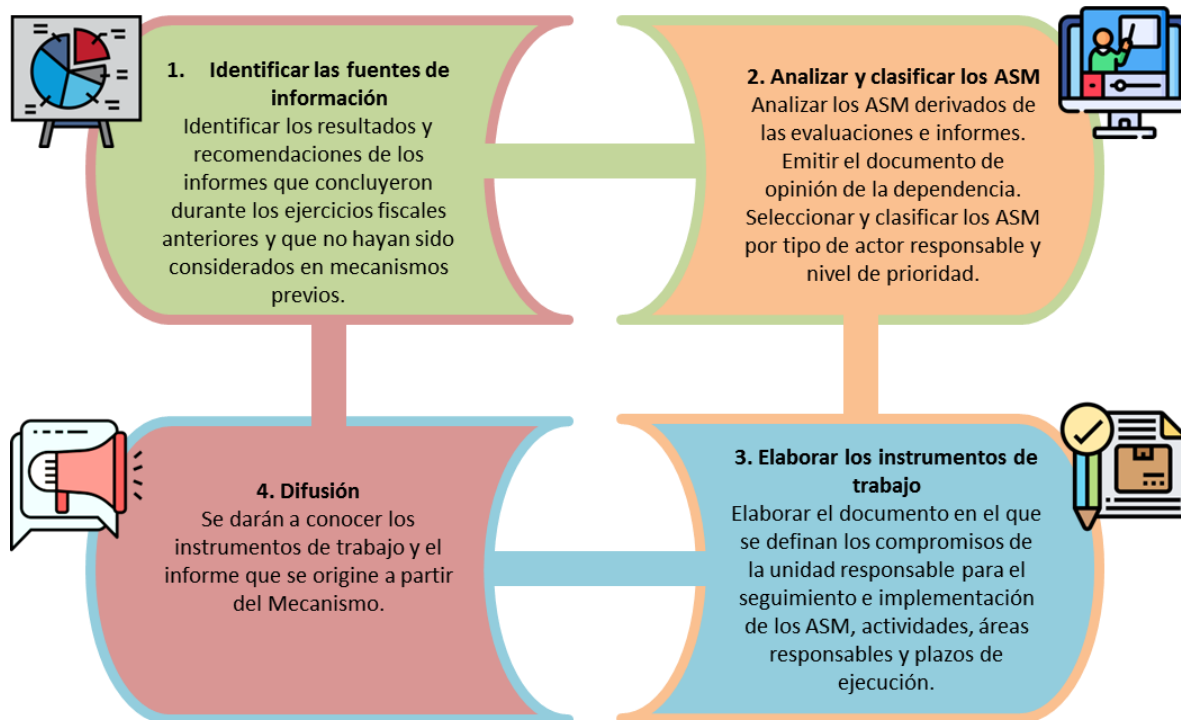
1. Identificar las fuentes de información

Identificar los resultados y recomendaciones de los informes que concluyeron durante los ejercicios fiscales anteriores y que no hayan sido considerados en mecanismos previos.

2. Analizar y clasificar los ASM

Analizar los ASM derivados de las evaluaciones e informes. Emitir el documento de opinión de la dependencia. Seleccionar y clasificar los ASM por tipo de actor responsable y nivel de prioridad.

4. Difusión

Se darán a conocer los instrumentos de trabajo y el informe que se origine a partir del Mecanismo.

3. Elaborar los instrumentos de trabajo

Elaborar el documento en el que se definan los compromisos de la unidad responsable para el seguimiento e implementación de los ASM, actividades, áreas responsables y plazos de ejecución.